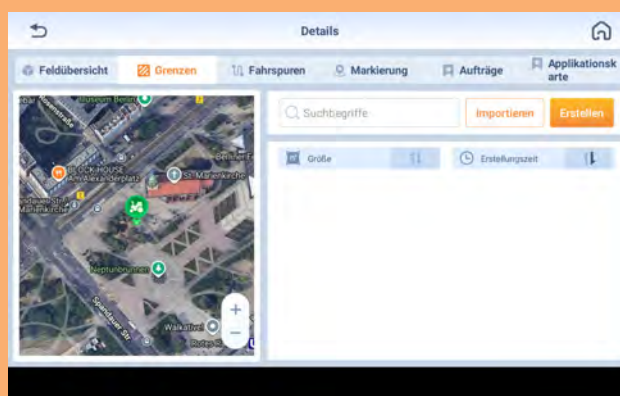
Details

Feldübersicht
Grenzen
Fahrspuren
Markierung
Aufträge
Applikationskarte

Suchbegriffe
Importieren
Erstellen

Größe
Erstellungszeit

Museum Berlin
BLOCK HOUSE Am Alexanderplatz
Berliner F
St. Marienkirche
Neptunbrunnen
Spandauer Str
Walkatrel
Rotes R